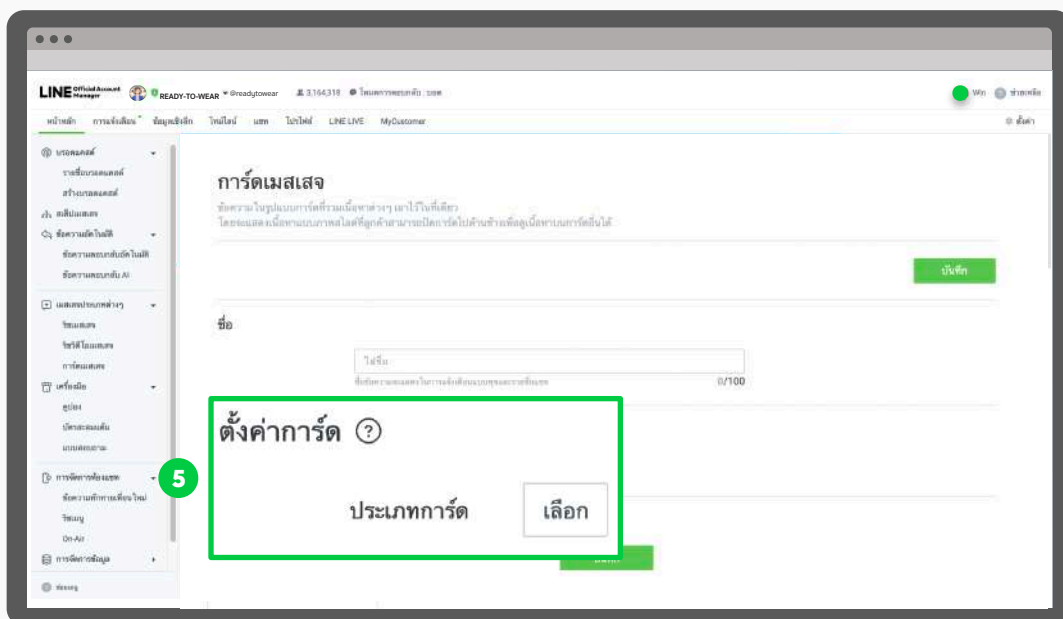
LINE Official Account Manager READY-TO-WEAR @readytowear 3,164,318 โหมดการตอบกลับ : บอท

Win ช่วยเหลือ

หน้าหลัก การแจ้งเตือน ข้อมูลเชิงลึก ไทม์ไลน์ แชท โปรไฟล์ LINE LIVE MyCustomer ตั้งค่า

บรอดแคสต์
รายชื่อบรอดแคสต์
สร้างบรอดแคสต์
สเต็ปแมสเสจ
ข้อความตอบกลับอัตโนมัติ
ข้อความตอบกลับอัตโนมัติ
ข้อความตอบกลับ AI
แมสเสจประเภทต่างๆ
ริชแมสเสจ
ริชวิดีโอแมสเสจ
การ์ดแมสเสจ
เครื่องมือ
คูปอง
บัตรสะสมแต้ม
แบบสอบถาม
การจัดการห้องแชท
ข้อความทักทายเพื่อนใหม่
ริชเมนู
On-Air
การจัดการข้อมูล
ฟีดแบค

การ์ดเมสเสจ
ข้อความในรูปแบบการ์ดที่รวมเนื้อหาต่างๆ เอาไว้ในที่เดียว
โดยจะแสดงเนื้อหาแบบภาพสไลด์ที่ลูกค้าสามารถปัดการ์ดไปด้านข้างเพื่อดูเนื้อหาบนการ์ดอื่นได้

บันทึก

ชื่อ

ใส่ชื่อ
ชื่อนี้ความจะแสดงในการแจ้งเตือนแบบพุชและรายชื่อแชท
0/100

ตั้งค่าการ์ด ?

5

ประเภทการ์ด เลือก